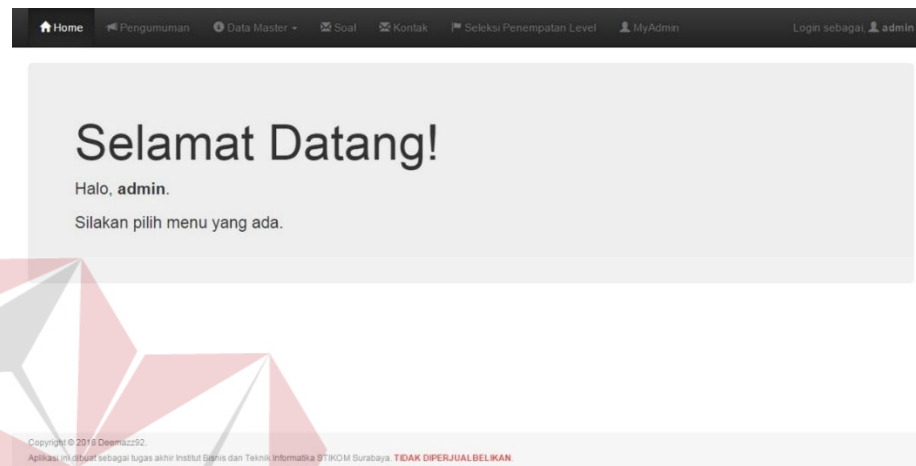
Home Pengumuman Data Master Soal Kontak Seleksi Penempatan Level MyAdmin Login sebagai, admin

Selamat Datang!

Halo, **admin**.

Silakan pilih menu yang ada.

Copyright © 2016 Deemazz92.
Aplikasi ini dibuat sebagai tugas akhir Institut Bisnis dan Teknik Informatika STIKOM Surabaya. TIDAK DIPERJUALBELIKAN.